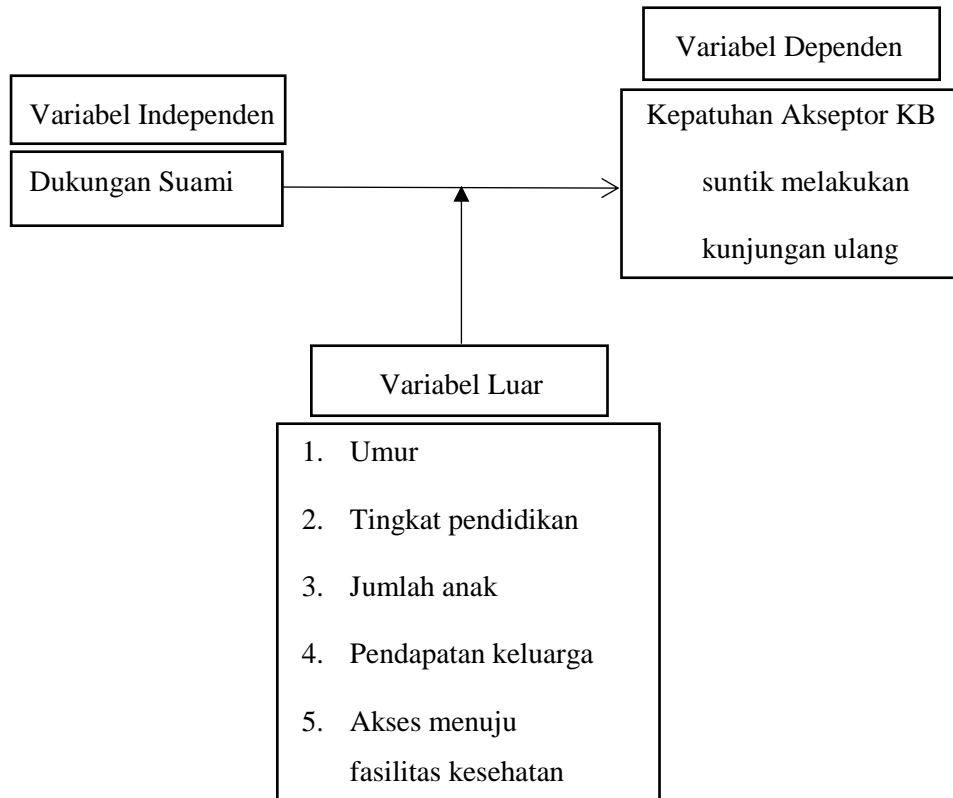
Variabel Dependen

Variabel Independen

Dukungan Suami

Kepatuhan Akseptor KB suntik melakukan kunjungan ulang

Variabel Luar

1. Umur
2. Tingkat pendidikan
3. Jumlah anak
4. Pendapatan keluarga
5. Akses menuju fasilitas kesehatan